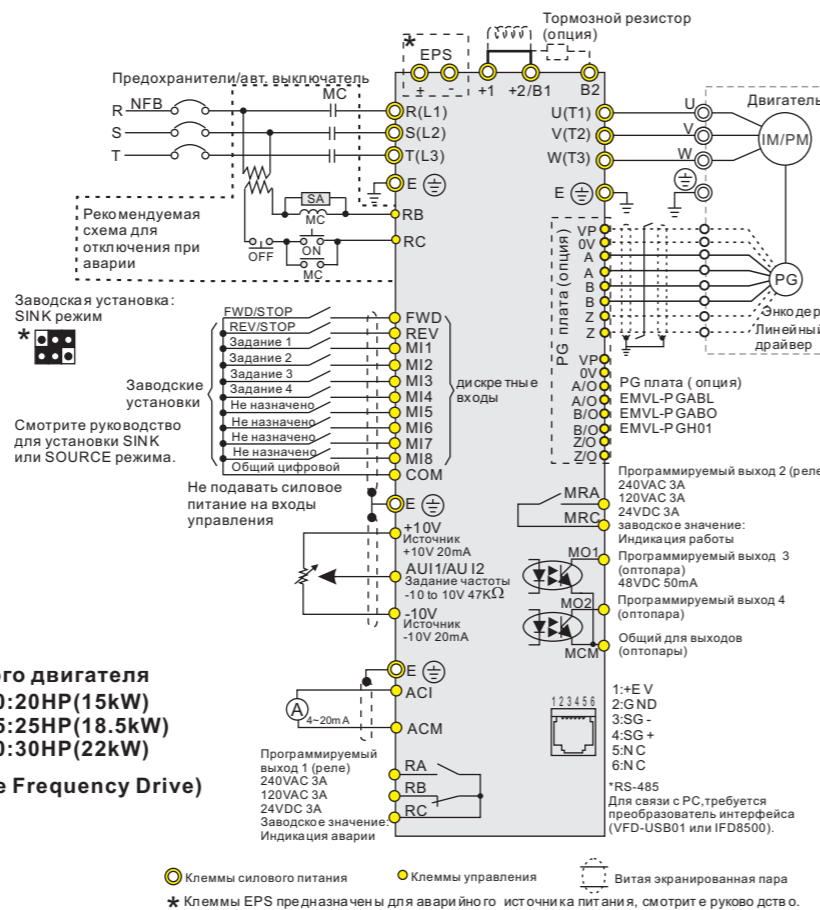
Тормозной резистор (опция)

*
EPS
± -
+1 +2/B1 B2

Предохранители/авт. выключатель

NFB
MC
R
S
T
R(L1)
S(L2)
T(L3)
E

U(T1)
V(T2)
W(T3)
E

U
V
W
Двигатель
IM/PM

SA
MC
RB
RC
ON
OFF
MC

Рекомендуемая схема для отключения при аварии

VP
0V
A
A
B
B
Z
Z
PG плата (опция)
PG
Энкодер
Линейный драйвер

Заводская установка: SINK режим
*

FWD/STOP
REV/STOP
Задание 1
Задание 2
Задание 3
Задание 4
Не назначено
Не назначено
Не назначено
Не назначено
Общий цифровой

FWD
REV
MI1
MI2
MI3
MI4
MI5
MI6
MI7
MI8
COM

Заводские установки

дискретные входы

Смотрите руководство для установки SINK или SOURCE режима.

VP
0V
A/O
A/O
B/O
B/O
Z/O
Z/O

PG плата ( опция)
EMVL-PGABL
EMVL-PGABO
EMVL-PGH01

Не подавать силовое питание на входы управления

E

Программируемый выход 2 (реле)
240VAC 3A
120VAC 3A
24VDC 3A
заводское значение: Индикация работы

MRA
MRC

+10V
Источник +10V 20mA
AUI1/AU I2
Задание частоты -10 to 10V 47K$\Omega$
-10V
Источник -10V 20mA

MO1
Программируемый выход 3 (оптопара)
48VDC 50mA
MO2
Программируемый выход 4 (оптопара)
MCM
Общий для выходов (оптопары)

ого двигателя
0:20HP(15kW)
5:25HP(18.5kW)
0:30HP(22kW)

e Frequency Drive)

E
ACI
A
4~20mA
ACM

123456
1:+EV
2:GND
3:SG-
4:SG+
5:NC
6:NC

Программируемый выход 1 (реле)
240VAC 3A
120VAC 3A
24VDC 3A
Заводское значение: Индикация аварии

RA
RB
RC

*RS-485
Для связи с PC,требуется преобразователь интерфейса (VFD-USB01 или IFD8500).

Клеммы силового питания
Клеммы управления
Витая экранированная пара

* Клеммы EPS предназначены для аварийного источника питания, смотрите руководство.